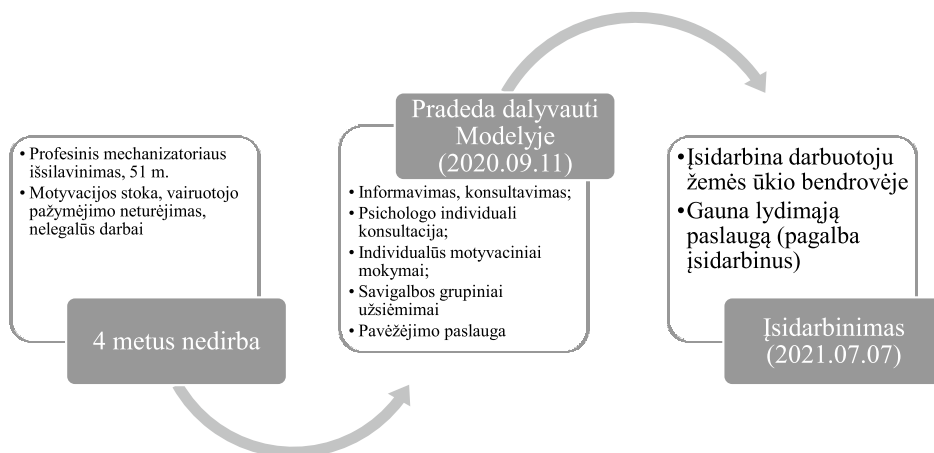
• Profesinis mechanizatoriaus išsilavinimas, 51 m.
• Motyvacijos stoka, vairuotojo pažymėjimo neturėjimas, nelegalūs darbai

4 metus nedirba

Pradeda dalyvauti Modelyje (2020.09.11)

• Informavimas, konsultavimas;
• Psichologo individuali konsultacija;
• Individualūs motyvaciniai mokymai;
• Savigalbos grupiniai užsiėmimai
• Pavėžėjimo paslauga

• Įsidarbina darbuotoju žemės ūkio bendrovėje
• Gauna lydimąją paslaugą (pagalba įsidarbinus)

Įsidarbinimas (2021.07.07)